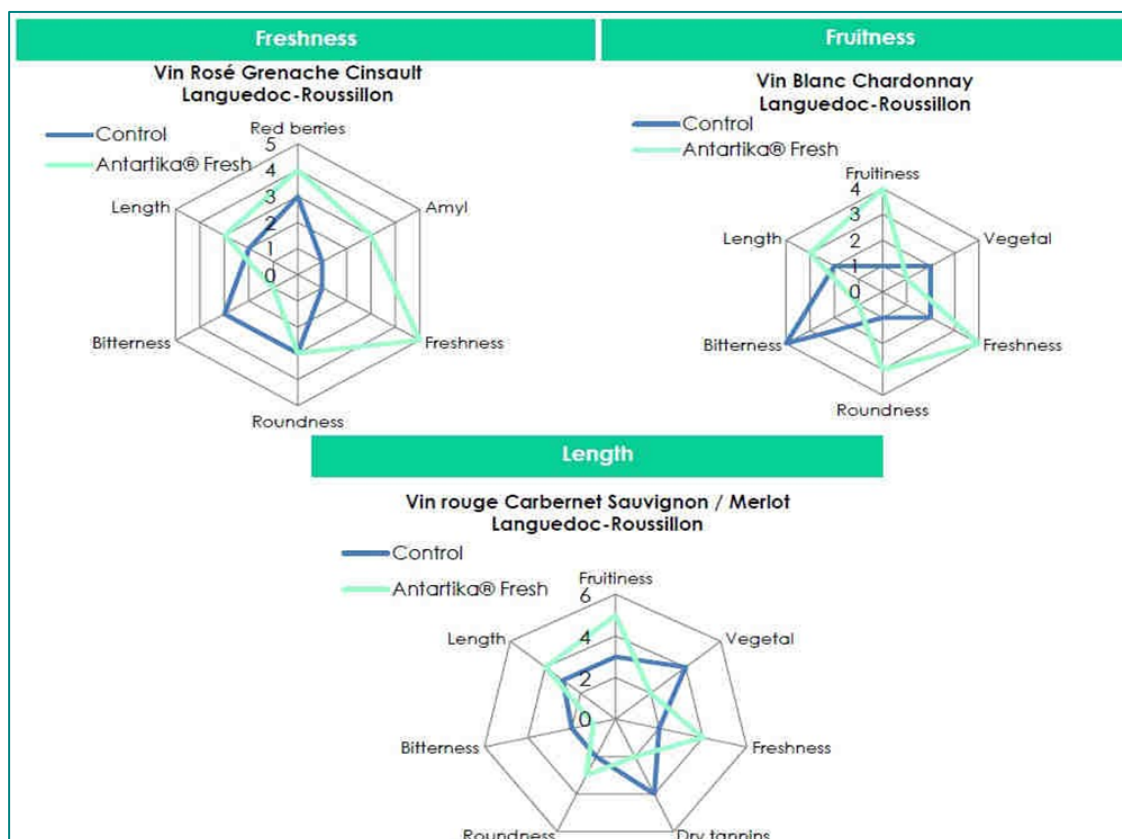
Freshness

Vin Rosé Grenache Cinsault Languedoc-Roussillon

Control
Antartika® Fresh

Red berries
5
4
3
2
1
0
Amyl
Freshness
Roundness
Bitterness
Length

Fruitness

Vin Blanc Chardonnay Languedoc-Roussillon

Control
Antartika® Fresh

Fruitiness
4
3
2
1
0
Vegetal
Freshness
Roundness
Bitterness
Length

Length

Vin rouge Carbernet Sauvignon / Merlot Languedoc-Roussillon

Control
Antartika® Fresh

Fruitiness
6
4
2
0
Vegetal
Freshness
Dry tannins
Roundness
Bitterness
Length